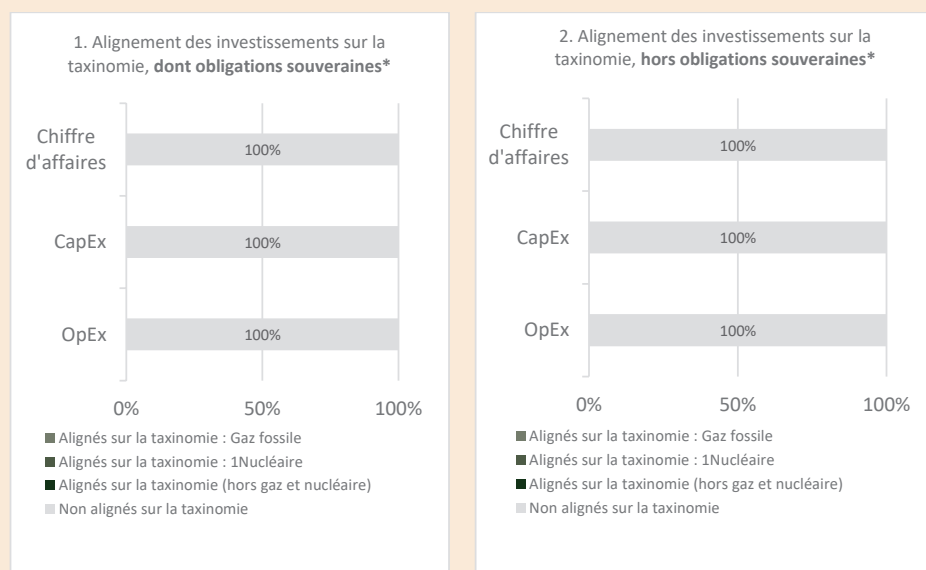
1. Alignement des investissements sur la taxinomie, **dont obligations souveraines***

Chiffre d'affaires
100%

CapEx
100%

OpEx
100%

0%
50%
100%

Alignés sur la taxinomie : Gaz fossile
Alignés sur la taxinomie : 1Nucléaire
Alignés sur la taxinomie (hors gaz et nucléaire)
Non alignés sur la taxinomie

2. Alignement des investissements sur la taxinomie, **hors obligations souveraines***

Chiffre d'affaires
100%

CapEx
100%

OpEx
100%

0%
50%
100%

Alignés sur la taxinomie : Gaz fossile
Alignés sur la taxinomie : 1Nucléaire
Alignés sur la taxinomie (hors gaz et nucléaire)
Non alignés sur la taxinomie